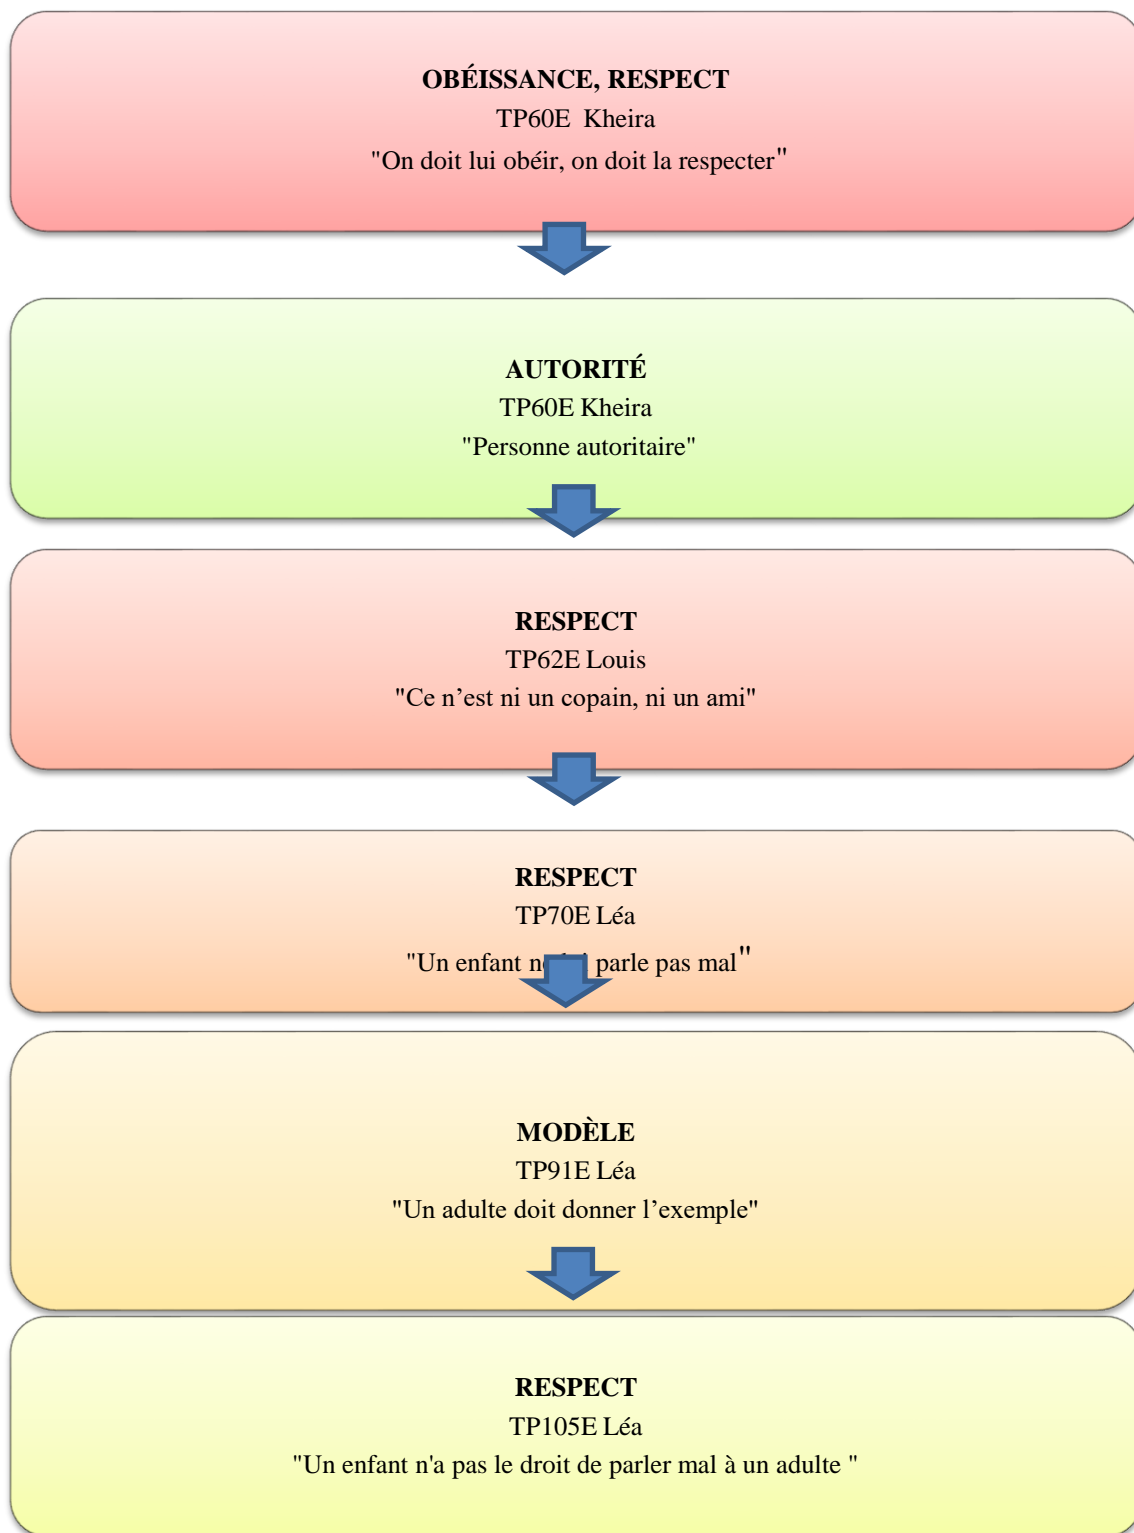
OBÉISSANCE, RESPECT
TP60E Kheira
"On doit lui obéir, on doit la respecter"

AUTORITÉ
TP60E Kheira
"Personne autoritaire"

RESPECT
TP62E Louis
"Ce n’est ni un copain, ni un ami"

RESPECT
TP70E Léa
"Un enfant n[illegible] parle pas mal"

MODÈLE
TP91E Léa
"Un adulte doit donner l’exemple"

RESPECT
TP105E Léa
"Un enfant n'a pas le droit de parler mal à un adulte "